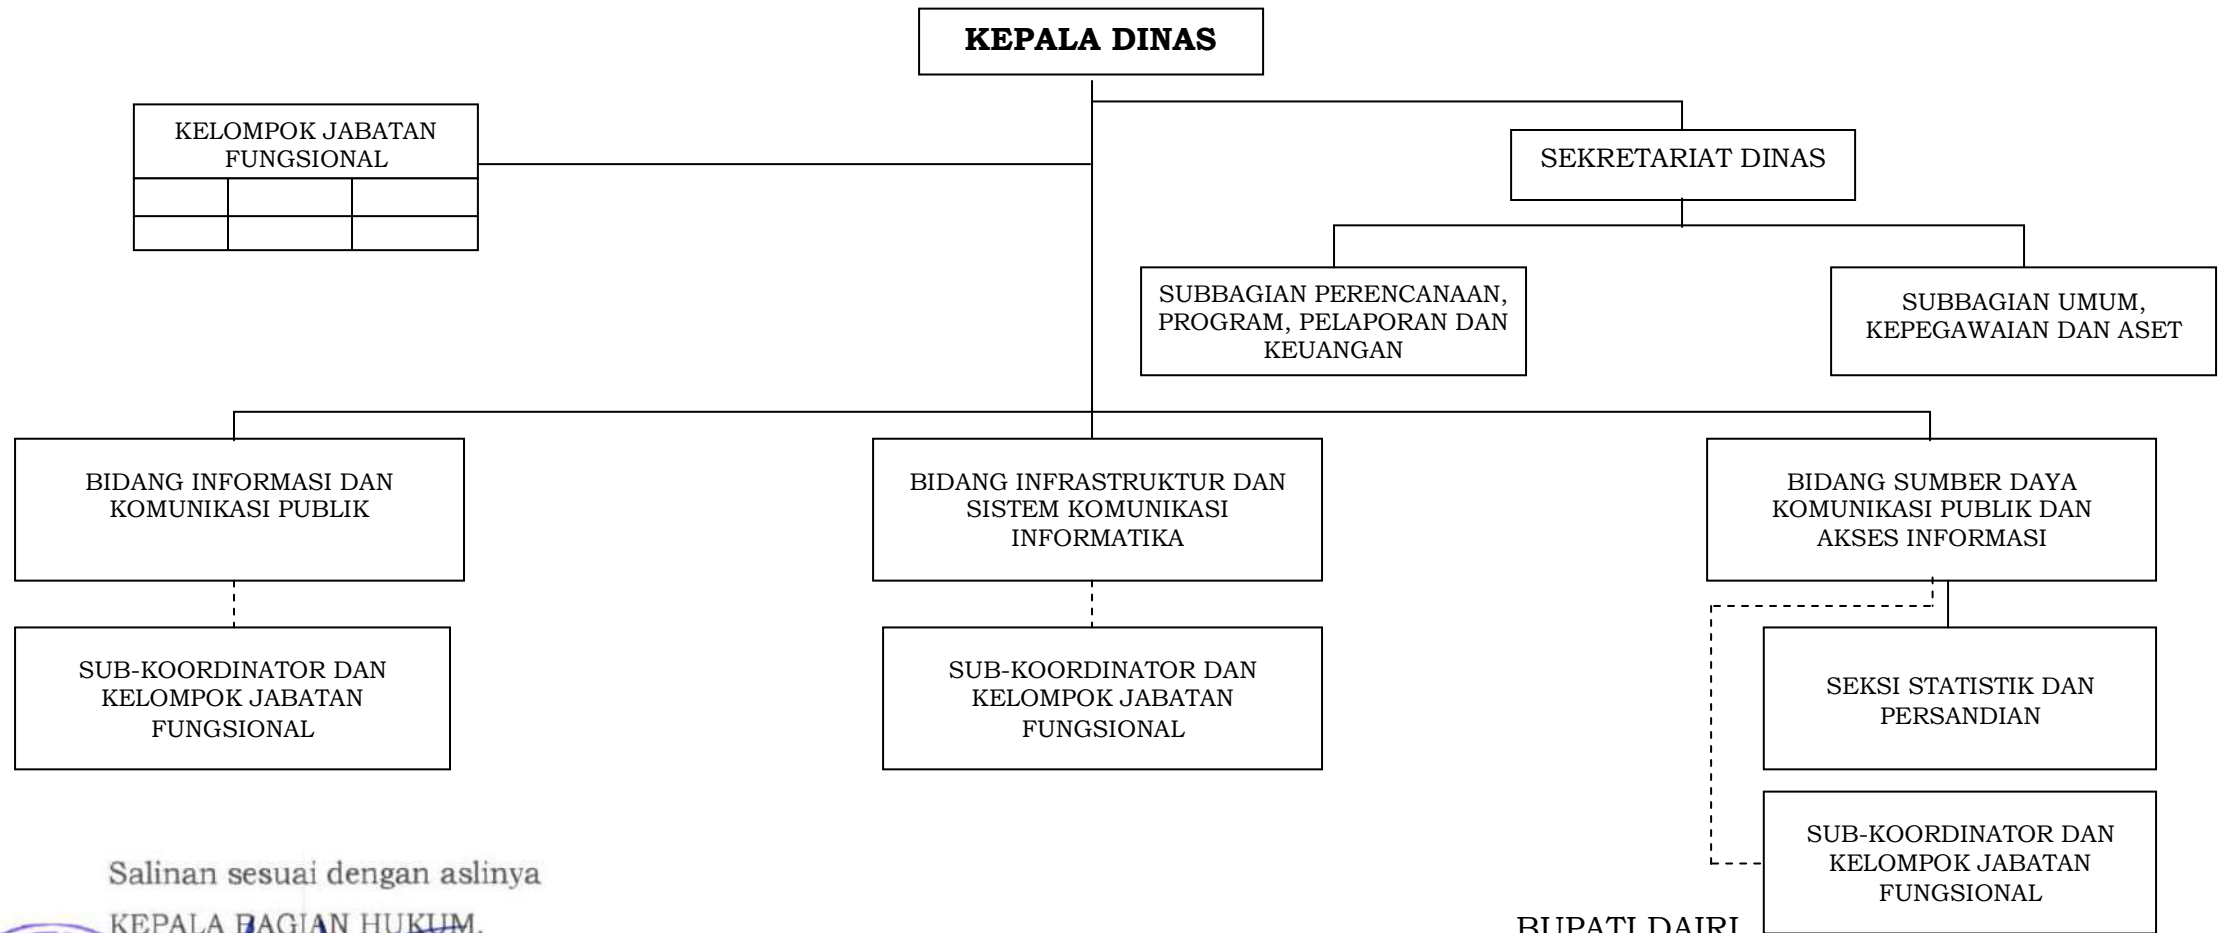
KEPALA DINAS

KELOMPOK JABATAN FUNGSIONAL

| | | |
|---|---|---|
| | | |
| | | |

SEKRETARIAT DINAS

SUBBAGIAN PERENCANAAN, PROGRAM, PELAPORAN DAN KEUANGAN

SUBBAGIAN UMUM, KEPEGAWAIAN DAN ASET

BIDANG INFORMASI DAN KOMUNIKASI PUBLIK

SUB-KOORDINATOR DAN KELOMPOK JABATAN FUNGSIONAL

BIDANG INFRASTRUKTUR DAN SISTEM KOMUNIKASI INFORMATIKA

SUB-KOORDINATOR DAN KELOMPOK JABATAN FUNGSIONAL

BIDANG SUMBER DAYA KOMUNIKASI PUBLIK DAN AKSES INFORMASI

SEKSI STATISTIK DAN PERSANDIAN

SUB-KOORDINATOR DAN KELOMPOK JABATAN FUNGSIONAL

Salinan sesuai dengan aslinya
KEPALA BAGIAN HUKUM,

BUPATI DAIRI